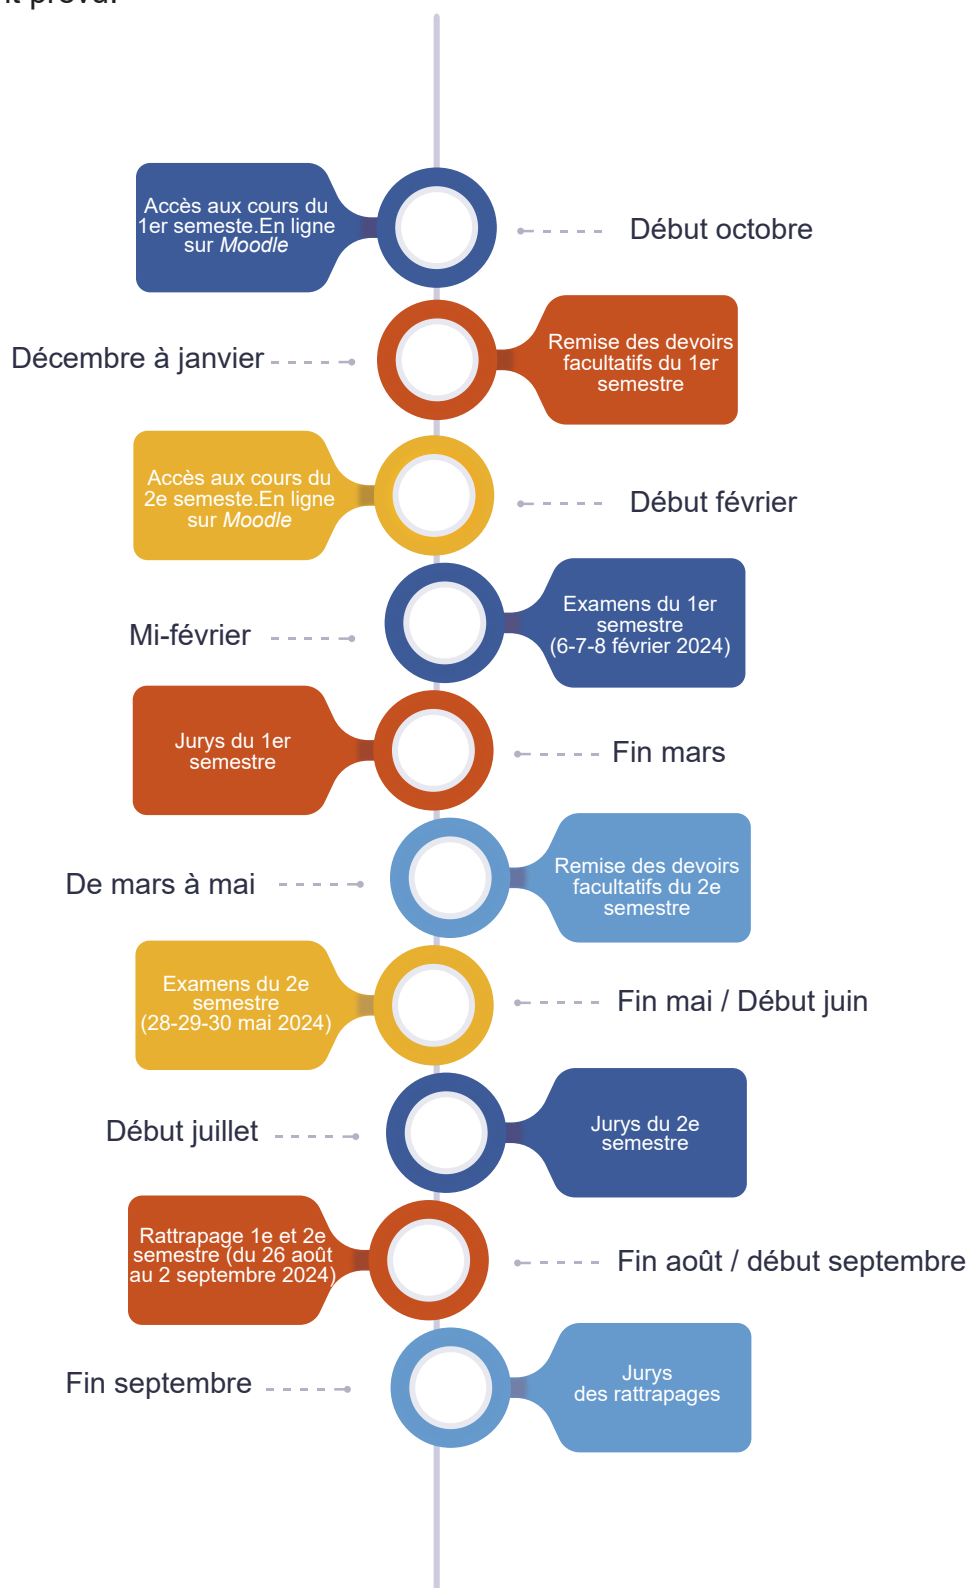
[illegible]

Accès aux cours du 1er semeste.En ligne sur *Moodle*

Début octobre

Décembre à janvier

Remise des devoirs facultatifs du 1er semestre

Accès aux cours du 2e semeste.En ligne sur *Moodle*

Début février

Mi-février

Examens du 1er semestre (6-7-8 février 2024)

Jurys du 1er semestre

Fin mars

De mars à mai

Remise des devoirs facultatifs du 2e semestre

Examens du 2e semestre (28-29-30 mai 2024)

Fin mai / Début juin

Début juillet

Jurys du 2e semestre

Rattrapage 1e et 2e semestre (du 26 août au 2 septembre 2024)

Fin août / début septembre

Fin septembre

Jurys des rattrapages